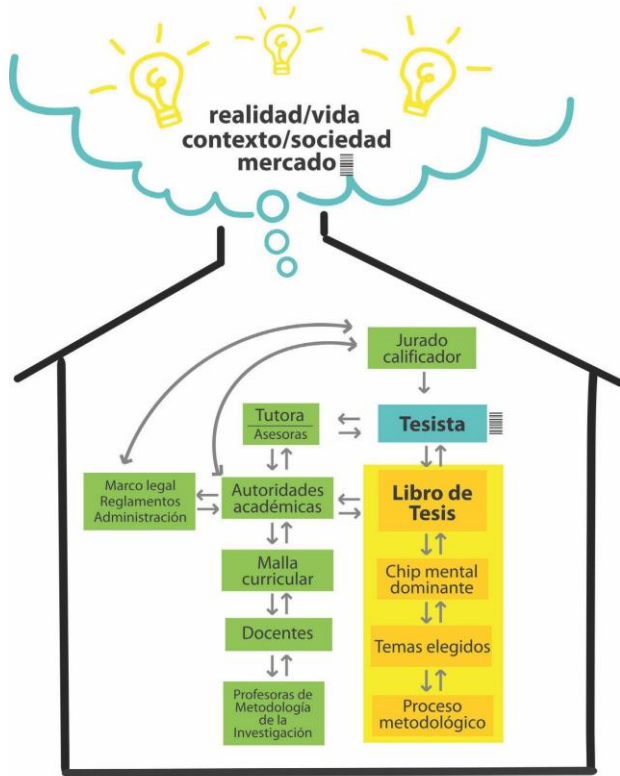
realidad/vida
contexto/sociedad
mercado

Jurado calificador

Tutora
Asesoras

Tesista

Marco legal
Reglamentos
Administración

Autoridades académicas

Libro de Tesis

Malla curricular

Chip mental dominante

Docentes

Temas elegidos

Profesoras de Metodología de la Investigación

Proceso metodológico